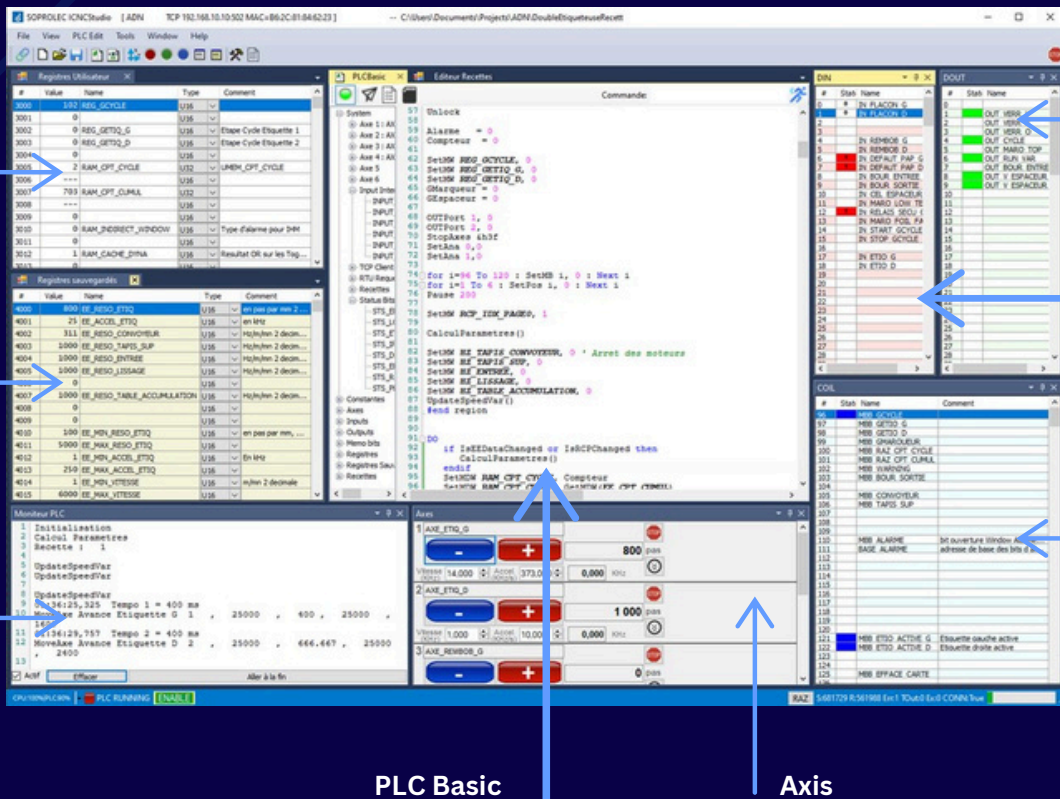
SOPROLEC ICNCStudio [ADN] TCP 192.168.10.10:502 MAC=B6:2C:01:84:62:23 -- C:\Users\Documents\Projects\ADN\DoubleEtiqueteuseRecett

File View PLC Edit Tools Window Help

Registres Utilisateur

| # | Value | Name | Type | Comment |
|---|---|---|---|---|
| 3000 | 102 | REG_GCYCLE | U16 | |
| 3001 | 0 | | U16 | |
| 3002 | 0 | REG_GETIQ_G | U16 | Etape Cycle Etiquette 1 |
| 3003 | 0 | REG_GETIQ_D | U16 | Etape Cycle Etiquette 2 |
| 3004 | 0 | | U16 | |
| 3005 | 2 | RAM_CPT_CYCLE | U32 | UMEM_CPT_CYCLE |
| 3006 | --- | | U16 | |
| 3007 | 703 | RAM_CPT_CUMUL | U32 | |
| 3008 | --- | | U16 | |
| 3009 | 0 | | U16 | |
| 3010 | 0 | RAM_INDIRECT_WINDOW | U16 | Type d'alarme pour IHM |
| 3011 | 0 | | U16 | |
| 3012 | 1 | RAM_CACHE_DYNA | U16 | Resultat OR sur les Tog... |

Registres sauvegardés

| # | Value | Name | Type | Comment |
|---|---|---|---|---|
| 4000 | 800 | EE_RESO_ETIQ | U16 | en pas par mm 2 ... |
| 4001 | 25 | EE_ACCEL_ETIQ | U16 | en kHz |
| 4002 | 311 | EE_RESO_CONVOYEUR | U16 | Hz/m/mn 2 decim... |
| 4003 | 1000 | EE_RESO_TAPIS_SUP | U16 | Hz/m/mn 2 decim... |
| 4004 | 1000 | EE_RESO_ENTREE | U16 | Hz/m/mn 2 decim... |
| 4005 | 1000 | EE_RESO_LISSAGE | U16 | Hz/m/mn 2 decim... |
| 4006 | 0 | | U16 | |
| 4007 | 1000 | EE_RESO_TABLE_ACCUMULATION | U16 | Hz/m/mn 2 decim... |
| 4008 | 0 | | U16 | |
| 4009 | 0 | | U16 | |
| 4010 | 100 | EE_MIN_RESO_ETIQ | U16 | en pas par mm, ... |
| 4011 | 5000 | EE_MAX_RESO_ETIQ | U16 | |
| 4012 | 1 | EE_MIN_ACCEL_ETIQ | U16 | En kHz |
| 4013 | 250 | EE_MAX_ACCEL_ETIQ | U16 | |
| 4014 | 1 | EE_MIN_VITESSE | U16 | m/mn 2 decimale |
| 4015 | 6000 | EE_MAX_VITESSE | U16 | |

PLCBasic Editeur Recettes
Commande:
System
Axe 1 : AX
Axe 2 : AX
Axe 3 : AX
Axe 4 : AX
Axe 5
Axe 6
Input Inter
INPUT
TCP Client
RTU Reque
Recettes
Status Bits
STS_
Constantes
Axes
Inputs
Outputs
Memo bits
Registres
Registres Sauv
Recettes

57 Unlock
58
59 Alarme = 0
60 Compteur = 0
61
62 SetHW REG_GCYCLE, 0
63 SetHW REG_GETIQ_G, 0
64 SetHW REG_GETIQ_D, 0
65 GMarqueur = 0
66 GEspaceur = 0
67
68 OUTPort 1, 0
69 OUTPort 2, 0
70 StopAxes &h3f
71 SetAna 0,0
72 SetAna 1,0
73
74 for i=96 To 120 : SetMB i, 0 : Next i
75 for i=1 To 6 : SetPos i, 0 : Next i
76 Pause 200
77
78 SetHW RCP_IDX_PAGE0, 1
79
80 CalculParametres()
81
82 SetHW RI_TAPIS_CONVOYEUR, 0 ' Arret des moteurs
83 SetHW RI_TAPIS_SUP, 0
84 SetHW RI_ENTREE, 0
85 SetHW RI_LISSAGE, 0
86 SetHW RI_TABLE_ACCUMULATION, 0
87 UpdateSpeedVar()
88 #end region
89
90
91 DO
92 if IsEEDataChanged or IsRCPChanged then
93 CalculParametres()
94 endif
95 SetHW RAM_CPT_CYCLE, Compteur

DIN
| # | Stat | Name |
|---|---|---|
| 0 | | IN_PLACON_G |
| 1 | | IN_PLACON_D |
| 4 | | IN_REMBOB_G |
| 5 | | IN_REMBOB_D |
| 6 | | IN_DEFAUT_PAP_G |
| 7 | | IN_DEFAUT_PAP_D |
| 8 | | IN_BOUR_ENTREE |
| 9 | | IN_BOUR_SORTIE |
| 10 | | IN_CEL_ESPACEUR |
| 11 | | IN_MARO_LOW_TE |
| 12 | | IN_RELAIS_SECU_I |
| 13 | | IN_MARO_FOIL_FA |
| 14 | | IN_START_GCYCLE |
| 15 | | IN_STOP_GCYCLE |
| 17 | | IN_ETIQ_G |
| 18 | | IN_ETIQ_D |

DOUT
| # | Stat | Name |
|---|---|---|
| 1 | | OUT_VERR |
| 2 | | OUT_VERR |
| 3 | | OUT_VERR_G |
| 4 | | OUT_CYCLE |
| 5 | | OUT_MARO_TOP |
| 6 | | OUT_RUN_VAR |
| 7 | | OUT_BOUR_ENTRE |
| 8 | | OUT_V_ESPACEUR |
| 9 | | OUT_V_ESPACEUR |

COIL
| # | Stat | Name | Comment |
|---|---|---|---|
| 96 | | MBB_GCYCLE | |
| 97 | | MBB_GETIQ_G | |
| 98 | | MBB_GETIQ_D | |
| 99 | | MBB_GMARQUEUR | |
| 100 | | MBB_RAZ_CPT_CYCLE | |
| 101 | | MBB_RAZ_CPT_CUMUL | |
| 102 | | MBB_WARNING | |
| 103 | | MBB_BOUR_SORTIE | |
| 105 | | MBB_CONVOYEUR | |
| 106 | | MBB_TAPIS_SUP | |
| 110 | | MBB_ALARME | bit ouverture Window A |
| 111 | | BASE_ALARME | adresse de base des bits d |
| 121 | | MBB_ETIQ_ACTIVE_G | Etiquette gauche active |
| 122 | | MBB_ETIQ_ACTIVE_D | Etiquette droite active |
| 125 | | MBB_EFFACE_CARTE | |

Moniteur PLC
1 Initialisation
2 Calcul Parametres
3 Recette : 1
5 UpdateSpeedVar
6 UpdateSpeedVar
8 UpdateSpeedVar
9 09:36:25,325 Tempo 1 = 400 ms
10 MoveAxe Avance Etiquette G 1 , 25000 , 400 , 25000 , 1600
11 09:36:29,757 Tempo 2 = 400 ms
12 MoveAxe Avance Etiquette D 2 , 25000 , 666.667 , 25000 , 2400
13
Actif Effacer Aller à la fin

Axes
1 AXE_ETIQ_G - + 800 pas
Vitesse 14,000 Accel 373,0 0,000 KHz
2 AXE_ETIQ_D - + 1 000 pas
Vitesse 1,000 Accel 10,00 0,000 KHz
3 AXE_REMBOB_G - + 0 pas

CPU:10%PLC:80% PLC RUNNING ENABLE RAZ S:681729 R:561988 Err:1 TOut:0 Ex:0 CONN:True

PLC Basic
Axis